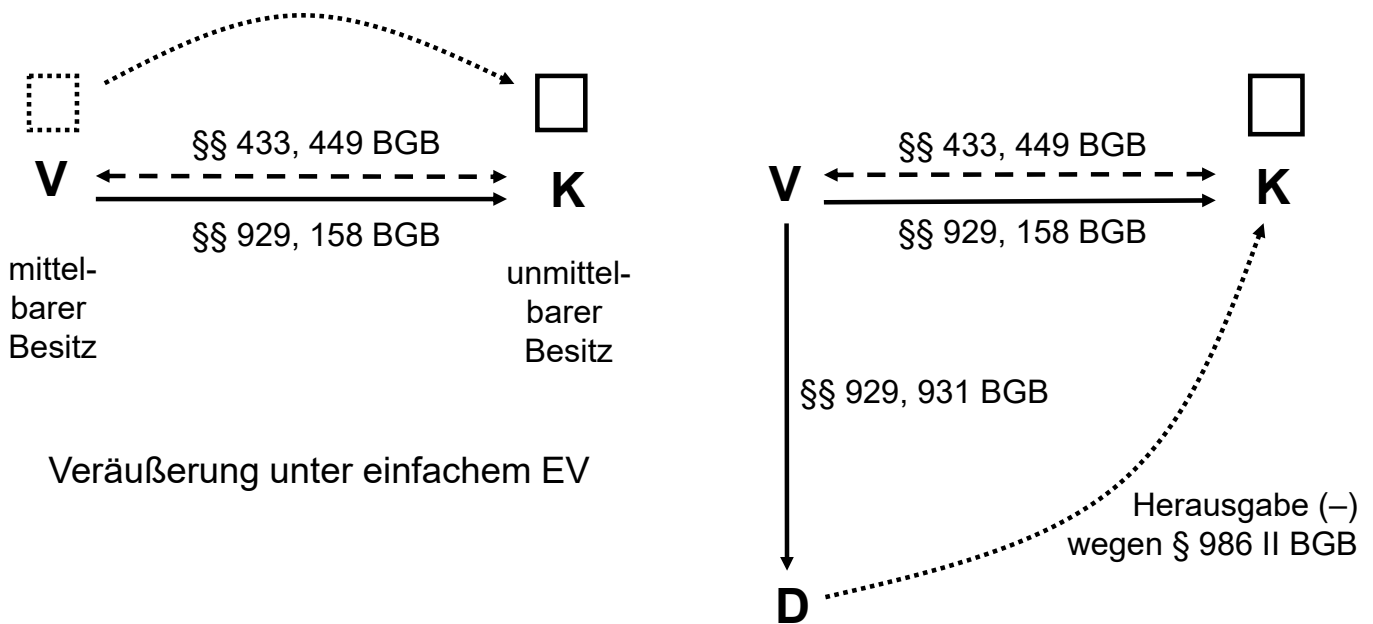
§§ 433, 449 BGB

V

K

§§ 929, 158 BGB

mittelbarer Besitz

unmittelbarer Besitz

Veräußerung unter einfachem EV

§§ 433, 449 BGB

V

K

§§ 929, 158 BGB

§§ 929, 931 BGB

Herausgabe (–) wegen § 986 II BGB

D